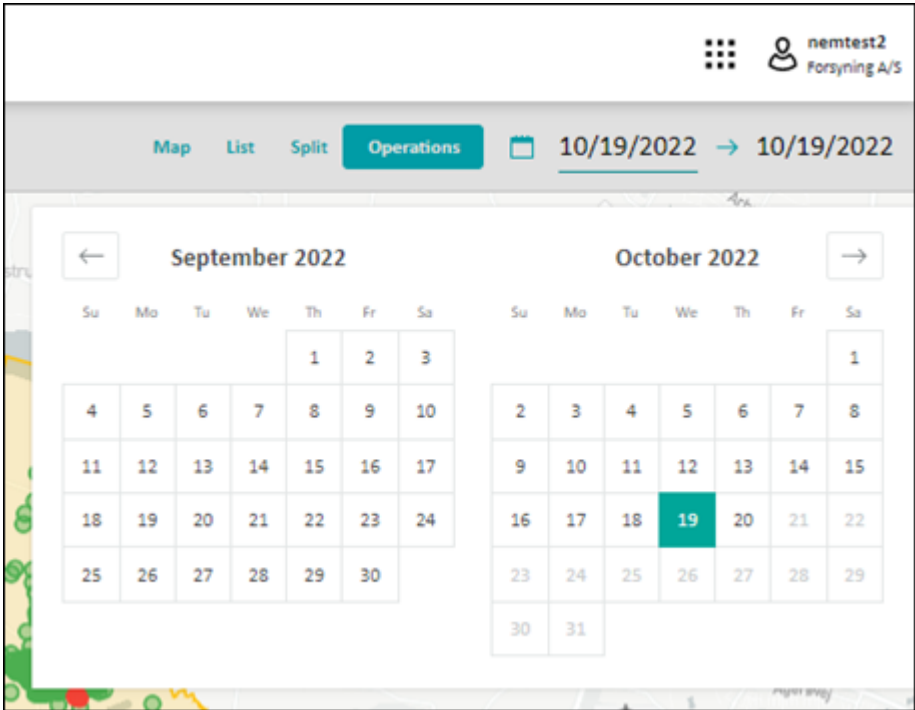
nemtest2
Forsyning A/S

Map List Split Operations 10/19/2022 → 10/19/2022

←
September 2022

| Su | Mo | Tu | We | Th | Fr | Sa |
|---|---|---|---|---|---|---|
| | | | | 1 | 2 | 3 |
| 4 | 5 | 6 | 7 | 8 | 9 | 10 |
| 11 | 12 | 13 | 14 | 15 | 16 | 17 |
| 18 | 19 | 20 | 21 | 22 | 23 | 24 |
| 25 | 26 | 27 | 28 | 29 | 30 | |

October 2022
→

| Su | Mo | Tu | We | Th | Fr | Sa |
|---|---|---|---|---|---|---|
| | | | | | | 1 |
| 2 | 3 | 4 | 5 | 6 | 7 | 8 |
| 9 | 10 | 11 | 12 | 13 | 14 | 15 |
| 16 | 17 | 18 | 19 | 20 | 21 | 22 |
| 23 | 24 | 25 | 26 | 27 | 28 | 29 |
| 30 | 31 | | | | | |